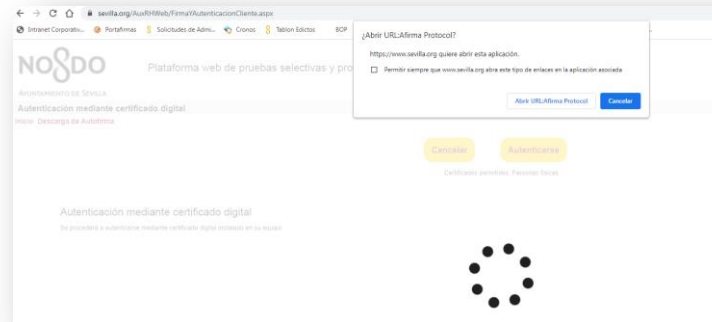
sevilla.org/AuxRHWeb/FirmaYAutenticacionCliente.aspx

Intranet Corporativ... Portafirmas Solicitudes de Admi... Cronos Tablon Edictos BOP

NO8DO

AYUNTAMIENTO DE SEVILLA

Plataforma web de pruebas selectivas y pro

Autenticación mediante certificado digital

Inicio · Descarga de Autofirma

¿Abrir URL:Afirma Protocol?

https://www.sevilla.org quiere abrir esta aplicación.

Permitir siempre que www.sevilla.org abra este tipo de enlaces en la aplicación asociada

Abrir URL:Afirma Protocol

Cancelar

Cancelar

Autenticarse

Certificados admitidos: Personas físicas

Autenticación mediante certificado digital

Se procederá a autenticarse mediante certificado digital instalado en su equipo